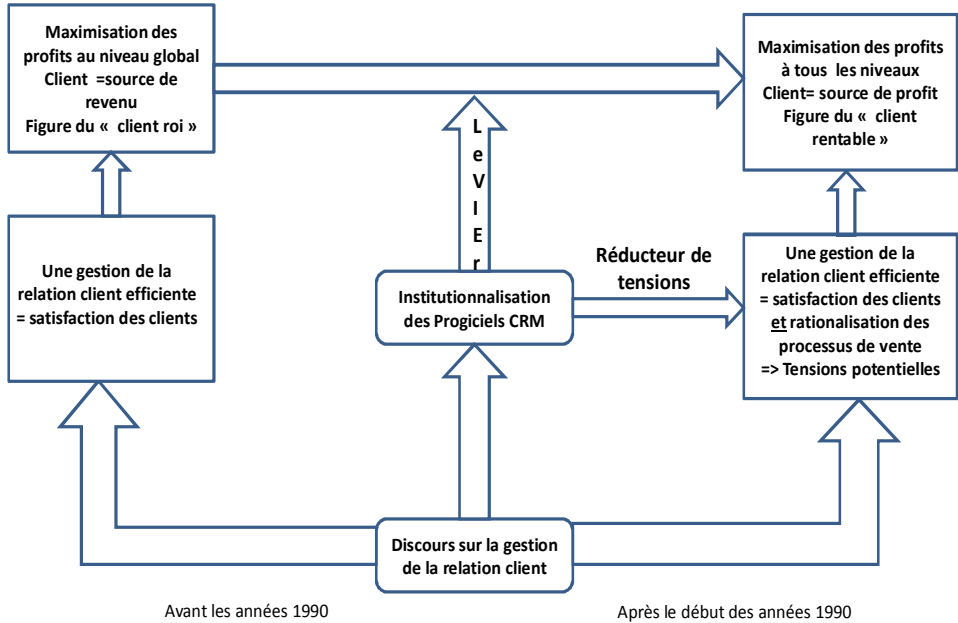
Maximisation des profits au niveau global
Client =source de revenu
Figure du « client roi »

Maximisation des profits à tous les niveaux
Client= source de profit
Figure du « client rentable »

L
e
V
I
E
r

Une gestion de la relation client efficiente = satisfaction des clients

Réducteur de tensions

Institutionnalisation des Progiciels CRM

Une gestion de la relation client efficiente = satisfaction des clients et rationalisation des processus de vente => Tensions potentielles

Discours sur la gestion de la relation client

Avant les années 1990

Après le début des années 1990